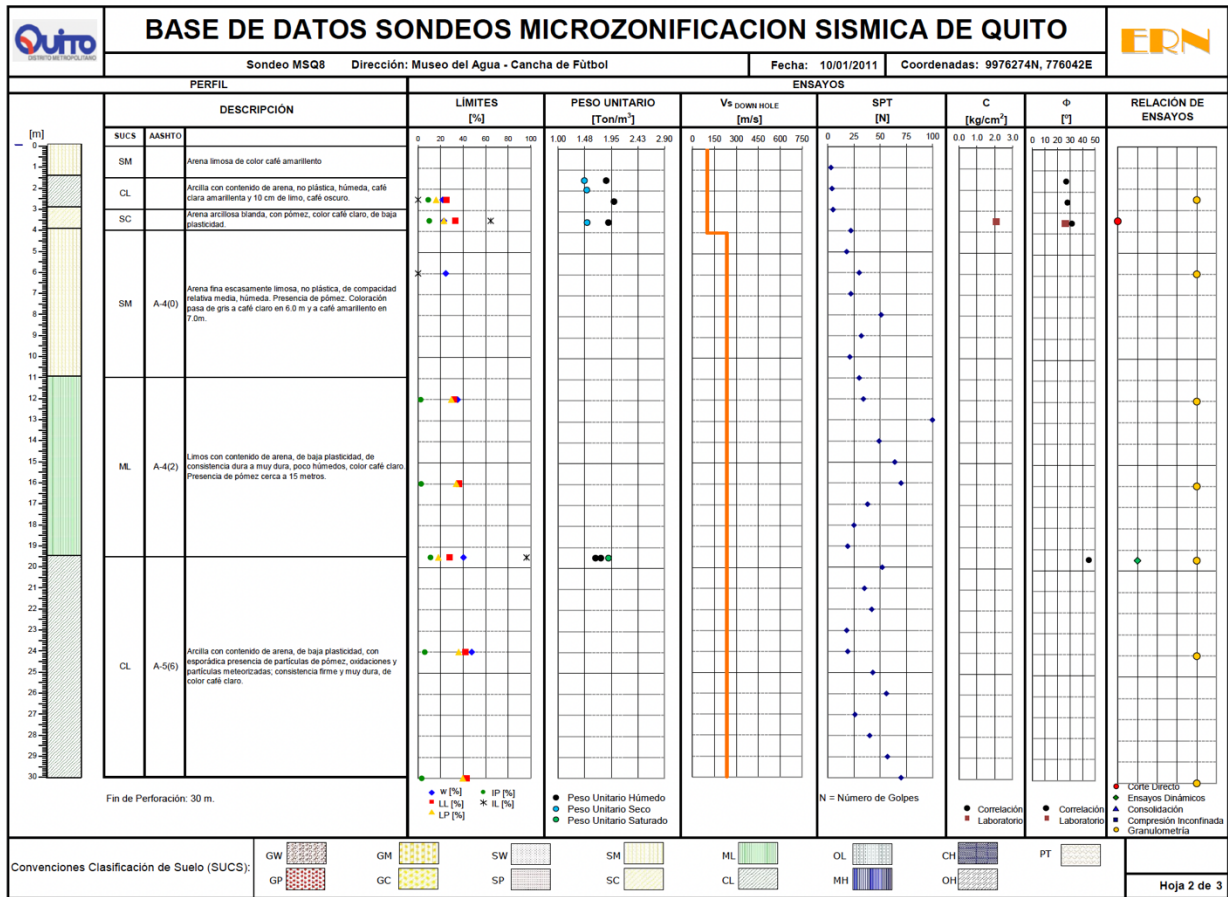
Quito DISTRITO METROPOLITANO

BASE DE DATOS SONDEOS MICROZONIFICACION SISMICA DE QUITO

ERN

Sondeo MSQ8 Dirección: Museo del Agua - Cancha de Fùtbol Fecha: 10/01/2011 Coordenadas: 9976274N, 776042E

PERFIL

ENSAYOS

DESCRIPCIÓN

LÍMITES [%]

PESO UNITARIO [Ton/m$^3$]

Vs DOWN HOLE [m/s]

SPT [N]

C [kg/cm$^2$]

Φ [º]

RELACIÓN DE ENSAYOS

[m]

SUCS AASHTO

0 20 40 60 80 100

1.00 1.48 1.95 2.43 2.90

0 150 300 450 600 750

0 25 50 75 100

0.0 1.0 2.0 3.0

0 10 20 30 40 50

0 1 2 3 4 5 6 7 8 9 10 11 12 13 14 15 16 17 18 19 20 21 22 23 24 25 26 27 28 29 30

| SUCS | AASHTO | DESCRIPCIÓN |
|---|---|---|
| SM | | Arena limosa de color café amarillento |
| CL | | Arcilla con contenido de arena, no plástica, húmeda, café clara amarillenta y 10 cm de limo, café oscuro. |
| SC | | Arena arcillosa blanda, con pómez, color café claro, de baja plasticidad. |
| SM | A-4(0) | Arena fina escasamente limosa, no plástica, de compacidad relativa media, húmeda. Presencia de pómez. Coloración pasa de gris a café claro en 6.0 m y a café amarillento en 7.0m. |
| ML | A-4(2) | Limos con contenido de arena, de baja plasticidad, de consistencia dura a muy dura, poco húmedos, color café claro. Presencia de pómez cerca a 15 metros. |
| CL | A-5(6) | Arcilla con contenido de arena, de baja plasticidad, con esporádica presencia de partículas de pómez, oxidaciones y partículas meteorizadas; consistencia firme y muy dura, de color café claro. |

Fin de Perforación: 30 m.

w [%] IP [%] LL [%] IL [%] LP [%]

Peso Unitario Húmedo
Peso Unitario Seco
Peso Unitario Saturado

N = Número de Golpes

Correlación Laboratorio

Correlación Laboratorio

Corte Directo
Ensayos Dinámicos
Consolidación
Compresión Inconfinada
Granulometría

Convenciones Clasificación de Suelo (SUCS): GW GP GM GC SW SP SM SC ML CL OL MH CH OH PT

Hoja 2 de 3